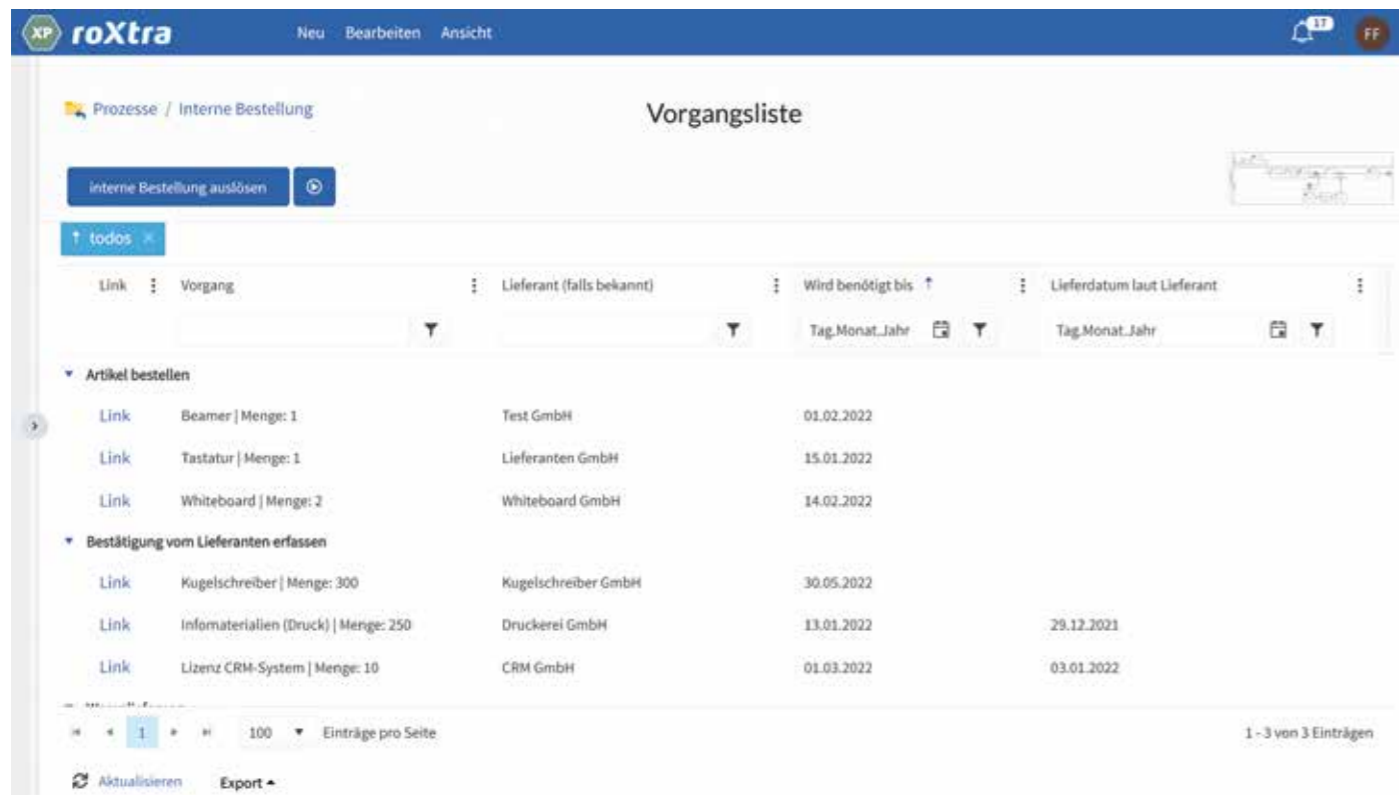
XP roXtra Neu Bearbeiten Ansicht 17 FF

Prozesse / Interne Bestellung

Vorgangsliste

interne Bestellung auslösen

↑ todos ×

| Link | Vorgang | Lieferant (falls bekannt) | Wird benötigt bis ↑ | Lieferdatum laut Lieferant |
|---|---|---|---|---|
| | | | Tag.Monat.Jahr | Tag.Monat.Jahr |
| **Artikel bestellen** | | | | |
| Link | Beamer \| Menge: 1 | Test GmbH | 01.02.2022 | |
| Link | Tastatur \| Menge: 1 | Lieferanten GmbH | 15.01.2022 | |
| Link | Whiteboard \| Menge: 2 | Whiteboard GmbH | 14.02.2022 | |
| **Bestätigung vom Lieferanten erfassen** | | | | |
| Link | Kugelschreiber \| Menge: 300 | Kugelschreiber GmbH | 30.05.2022 | |
| Link | Infomaterialien (Druck) \| Menge: 250 | Druckerei GmbH | 13.01.2022 | 29.12.2021 |
| Link | Lizenz CRM-System \| Menge: 10 | CRM GmbH | 01.03.2022 | 03.01.2022 |

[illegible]

1 100 Einträge pro Seite 1 - 3 von 3 Einträgen

Aktualisieren Export